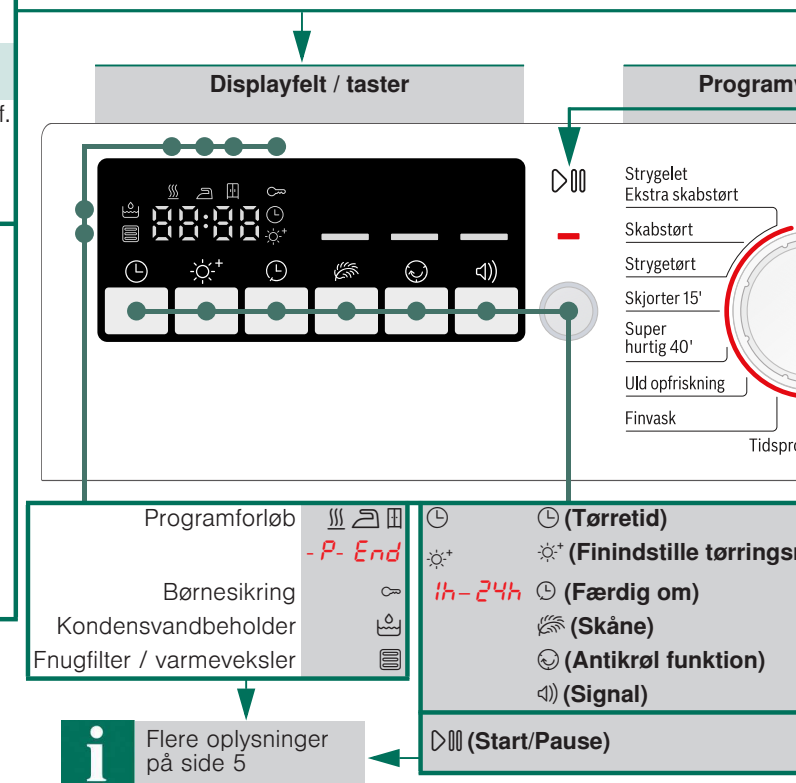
f.

Displayfelt / taster

Programv

88:88

Strygelet
Ekstra skabstørt

Skabstørt

Strygetørt

Skjorter 15'

Super
hurtig 40'

Uld opfriskning

Finvask

Tidspro

Programforløb

-P- End

Børnesikring

Kondensvandbeholder

Fnugfilter / varmeveksler

(Tørretid)

(Finindstille tørrings

1h – 24h

(Færdig om)

(Skåne)

(Antikrøl funktion)

(Signal)

(Start/Pause)

Flere oplysninger
på side 5